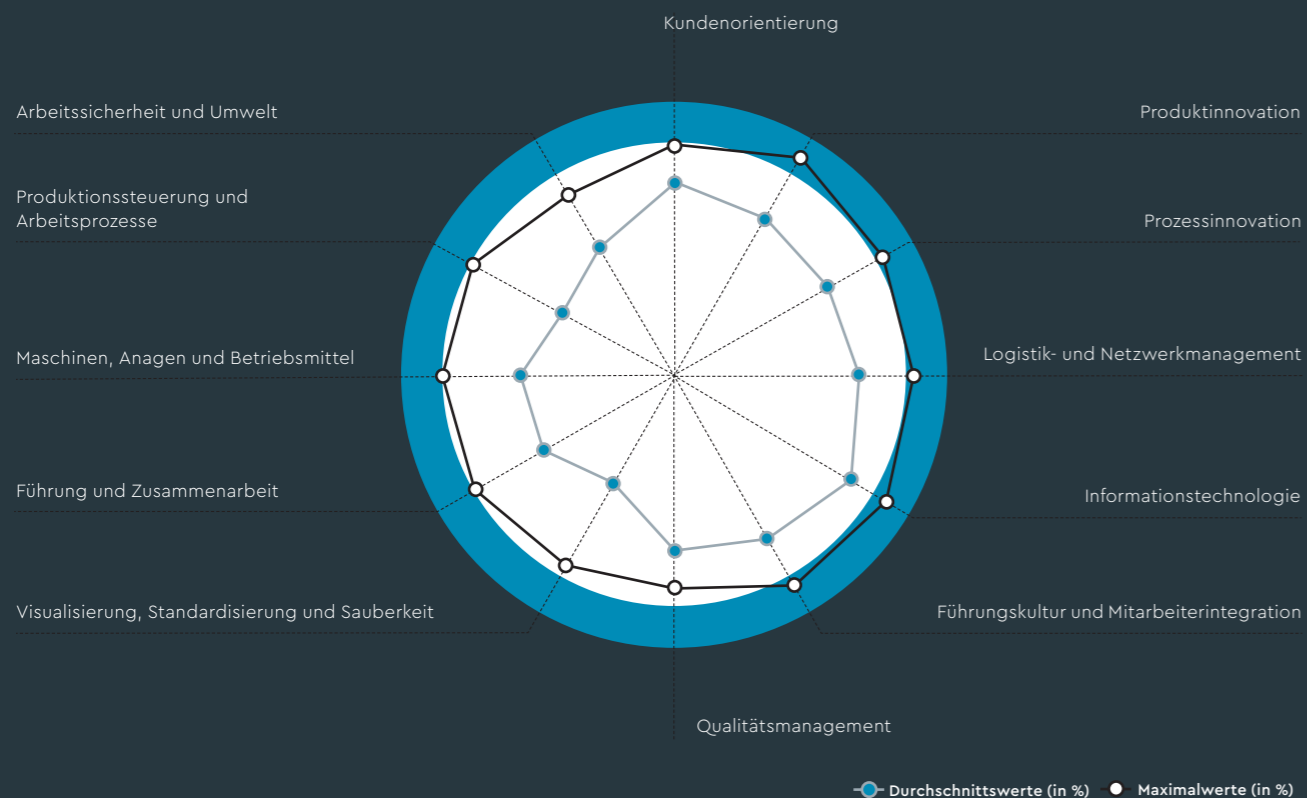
Kundenorientierung

Arbeitssicherheit und Umwelt

Produktinnovation

Produktionssteuerung und Arbeitsprozesse

Prozessinnovation

Maschinen, Anagen und Betriebsmittel

Logistik- und Netzwerkmanagement

Führung und Zusammenarbeit

Informationstechnologie

Visualisierung, Standardisierung und Sauberkeit

Führungskultur und Mitarbeiterintegration

Qualitätsmanagement

Durchschnittswerte (in %) Maximalwerte (in %)